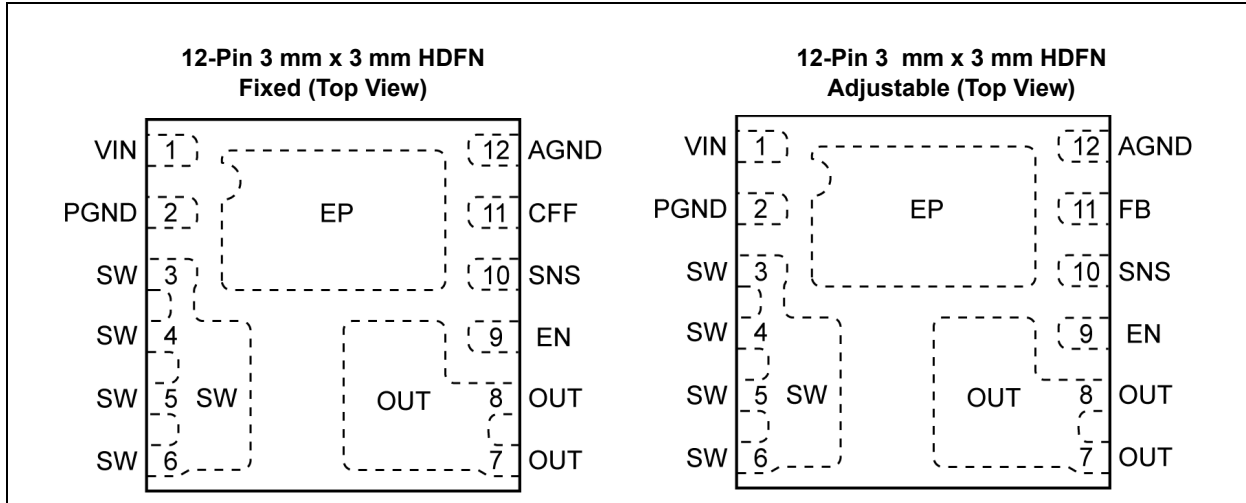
12-Pin 3 mm x 3 mm HDFN
Fixed (Top View)

VIN 1
PGND 2
SW 3
SW 4
SW 5
SW 6
EP
SW
OUT
12 AGND
11 CFF
10 SNS
9 EN
8 OUT
7 OUT

12-Pin 3 mm x 3 mm HDFN
Adjustable (Top View)

VIN 1
PGND 2
SW 3
SW 4
SW 5
SW 6
EP
SW
OUT
12 AGND
11 FB
10 SNS
9 EN
8 OUT
7 OUT